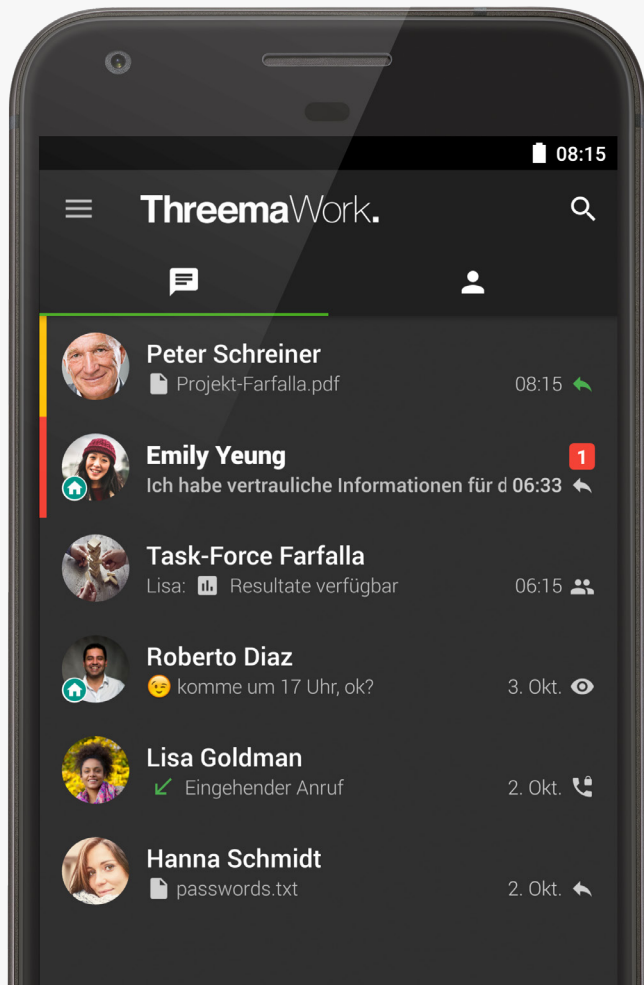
08:15

ThreemaWork.

Peter Schreiner
Projekt-Farfalla.pdf 08:15

Emily Yeung
1
Ich habe vertrauliche Informationen für d 06:33

Task-Force Farfalla
Lisa: Resultate verfügbar 06:15

Roberto Diaz
komme um 17 Uhr, ok? 3. Okt.

Lisa Goldman
Eingehender Anruf 2. Okt.

Hanna Schmidt
passwords.txt 2. Okt.